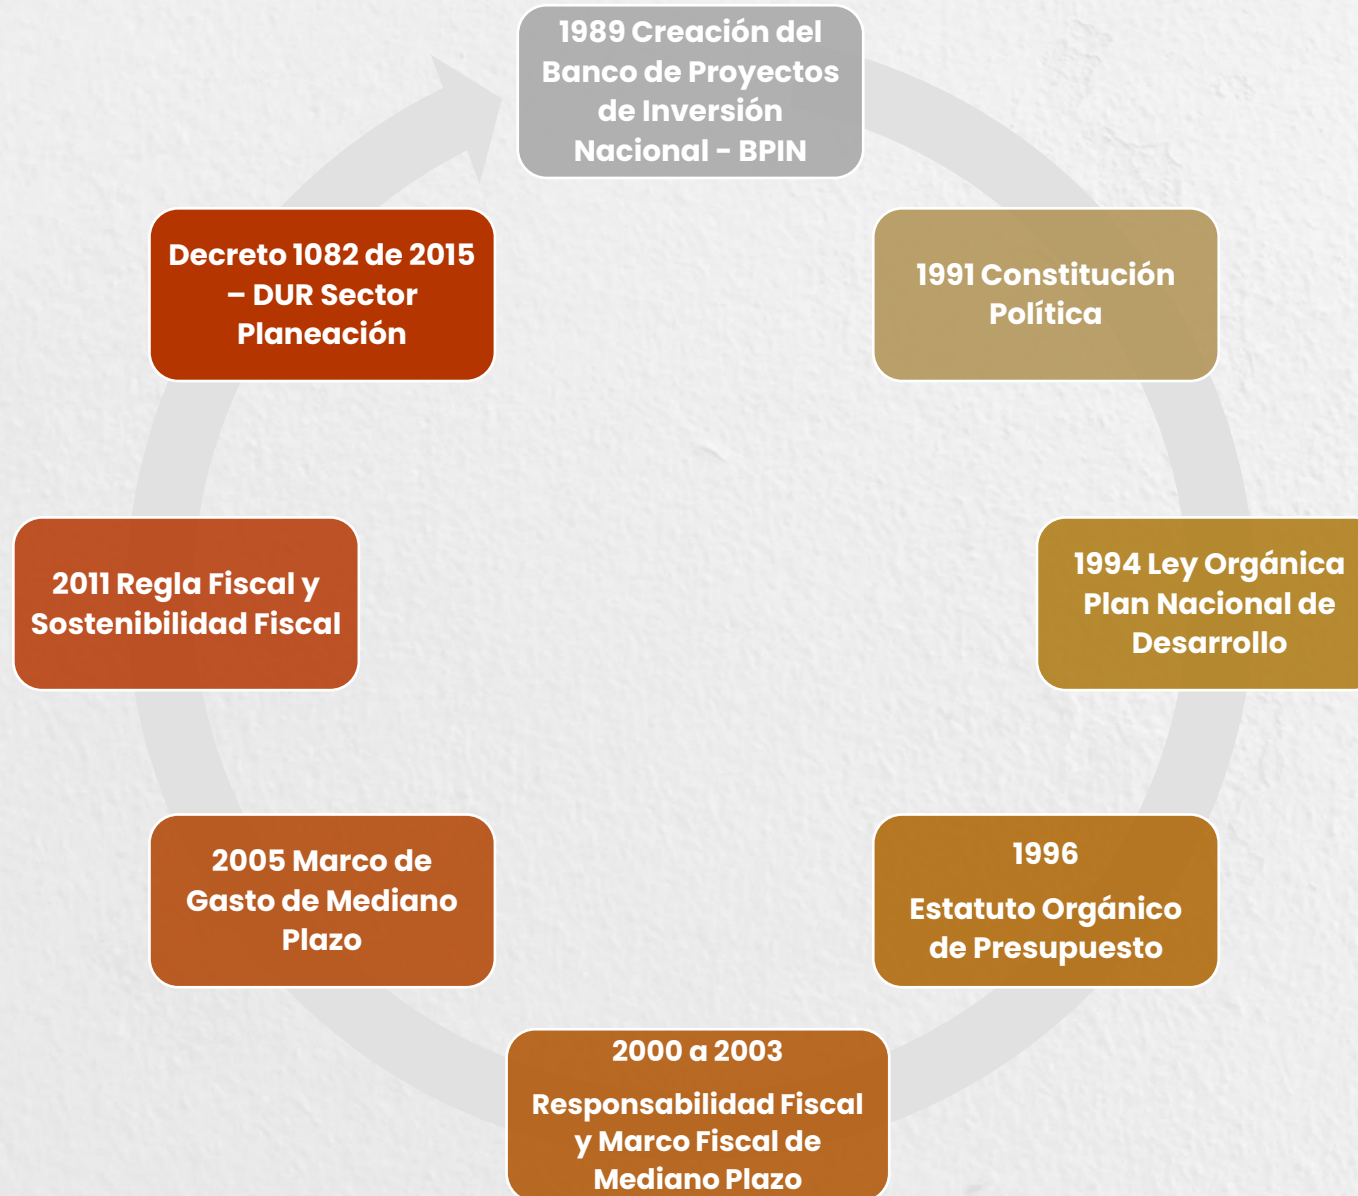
1989 Creación del Banco de Proyectos de Inversión Nacional - BPIN

1991 Constitución Política

1994 Ley Orgánica Plan Nacional de Desarrollo

1996

Estatuto Orgánico de Presupuesto

2000 a 2003

Responsabilidad Fiscal y Marco Fiscal de Mediano Plazo

2005 Marco de Gasto de Mediano Plazo

2011 Regla Fiscal y Sostenibilidad Fiscal

Decreto 1082 de 2015 – DUR Sector Planeación